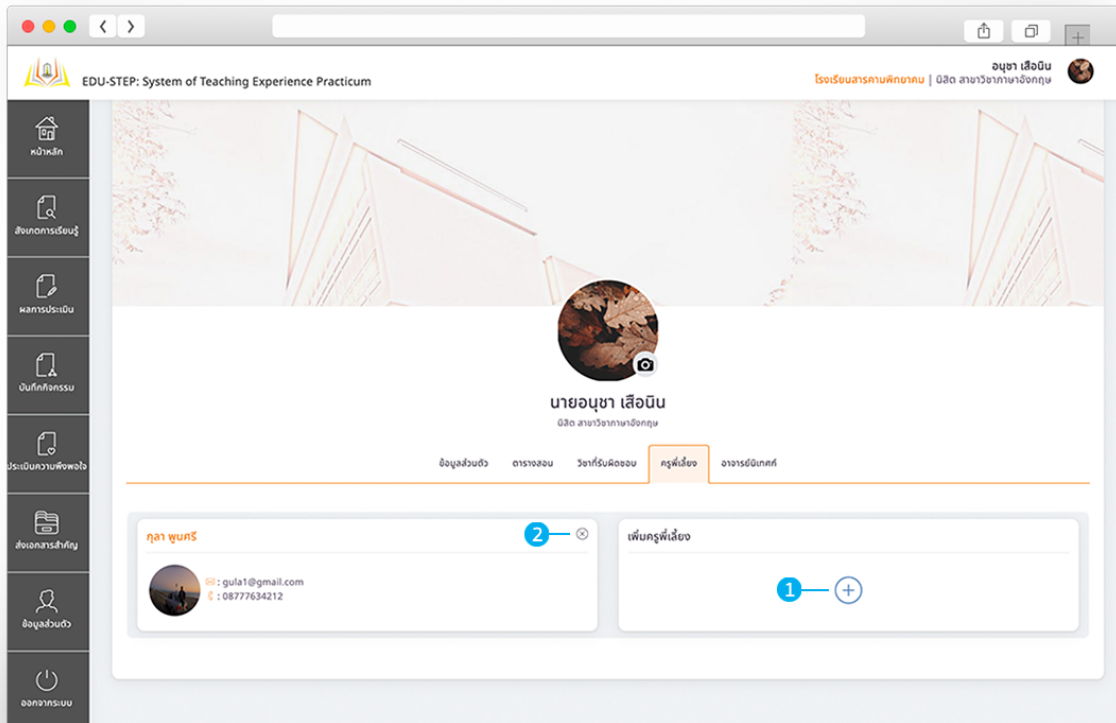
EDU-STEP: System of Teaching Experience Practicum

อนุชา เสือนิน
โรงเรียนสารคามพิทยาคม | นิสิต สาขาวิชาภาษาอังกฤษ

หน้าหลัก
สังเกตการเรียนรู้
ผลการประเมิน
บันทึกกิจกรรม
ประเมินความพึงพอใจ
ส่งเอกสารสำคัญ
ข้อมูลส่วนตัว
ออกจากระบบ

นายอนุชา เสือนิน
นิสิต สาขาวิชาภาษาอังกฤษ

ข้อมูลส่วนตัว
ตารางสอน
วิชาที่รับผิดชอบ
ครูพี่เลี้ยง
อาจารย์นิเทศก์

กุลา พูนศรี
2
: gula1@gmail.com
: 08777634212

เพิ่มครูพี่เลี้ยง
1